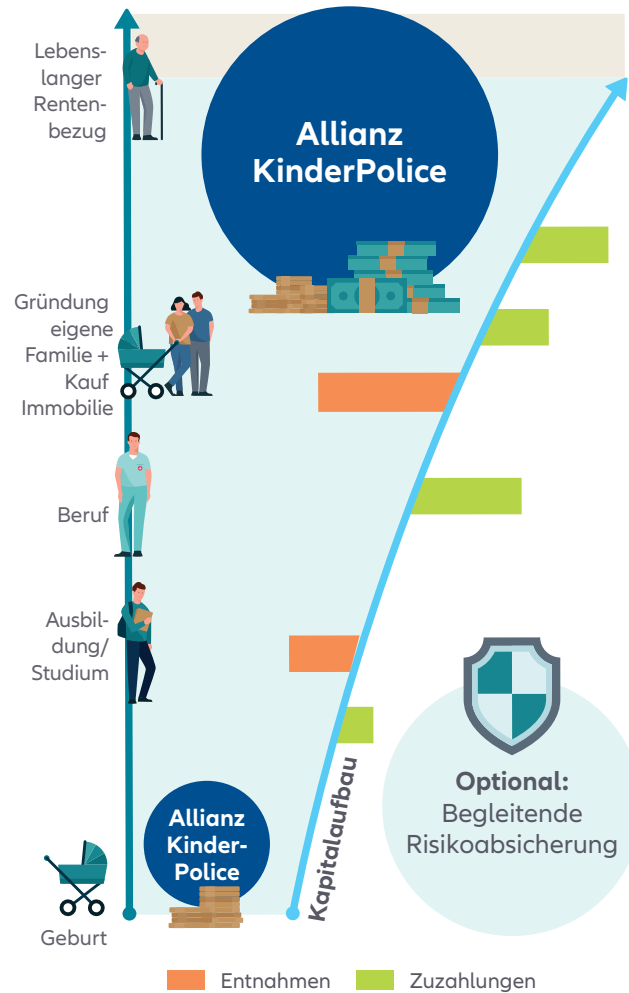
Lebenslanger Rentenbezug

Allianz KinderPolice

Gründung eigene Familie + Kauf Immobilie

Beruf

Ausbildung/ Studium

Optional: Begleitende Risikoabsicherung

Kapitalaufbau

Allianz Kinder-Police

Geburt

Entnahmen Zuzahlungen